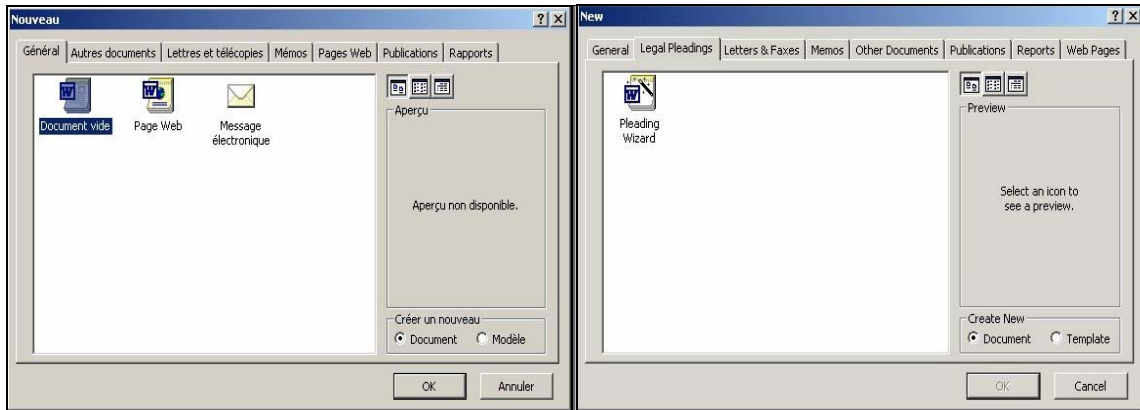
Nouveau ? X

Général | Autres documents | Lettres et télécopies | Mémos | Pages Web | Publications | Rapports

Document vide
Page Web
Message électronique

Aperçu

Aperçu non disponible.

Créer un nouveau
Document
Modèle

OK
Annuler

New ? X

General | Legal Pleadings | Letters & Faxes | Memos | Other Documents | Publications | Reports | Web Pages

Pleading Wizard

Preview

Select an icon to see a preview.

Create New
Document
Template

OK
Cancel